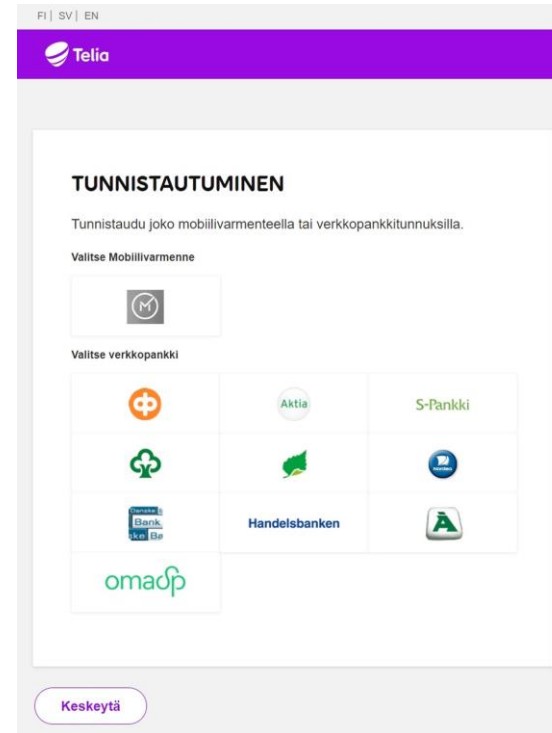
FI | SV | EN

Telia

TUNNISTAUTUMINEN

Tunnistaudu joko mobiilivarmenteella tai verkkopankkitunnuksilla.

Valitse Mobiilivarmenne

Valitse verkkopankki

Aktia

S-Pankki

Danske Bank

Handelsbanken

omasp

Keskeytä